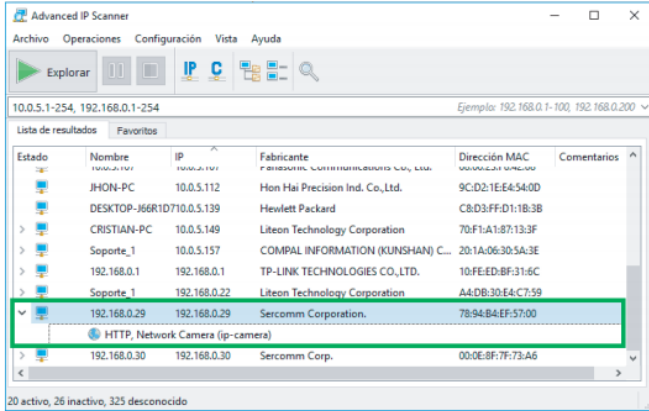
Advanced IP Scanner

Archivo Operaciones Configuración Vista Ayuda

Explorar

IP C

10.0.5.1-254, 192.168.0.1-254

Ejemplo: 192.168.0.1-100, 192.168.0.200

Lista de resultados Favoritos

| Estado | Nombre | IP | Fabricante | Dirección MAC | Comentarios |
|---|---|---|---|---|---|
| | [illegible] | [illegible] | Panasonic Communications Co., Ltd. | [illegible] | |
| | JHON-PC | 10.0.5.112 | Hon Hai Precision Ind. Co.,Ltd. | 9C:D2:1E:E4:54:D0 | |
| | DESKTOP-J66R1D7 | 10.0.5.139 | Hewlett Packard | C8:D3:FF:D1:1B:3B | |
| | CRISTIAN-PC | 10.0.5.149 | Liteon Technology Corporation | 70:F1:A1:87:13:3F | |
| | Soporte_1 | 10.0.5.157 | COMPAL INFORMATION (KUNSHAN) C... | 20:1A:06:30:5A:3E | |
| | 192.168.0.1 | 192.168.0.1 | TP-LINK TECHNOLOGIES CO.,LTD. | 10:FE:ED:BF:31:6C | |
| | Soporte_1 | 192.168.0.22 | Liteon Technology Corporation | A4:DB:30:E4:C7:59 | |
| | 192.168.0.29 | 192.168.0.29 | Sercomm Corporation. | 78:94:B4:EF:57:00 | |
| | HTTP, Network Camera (ip-camera) | | | | |
| | 192.168.0.30 | 192.168.0.30 | Sercomm Corp. | 00:0E:8F:7F:73:A6 | |

20 activo, 26 inactivo, 325 desconocido